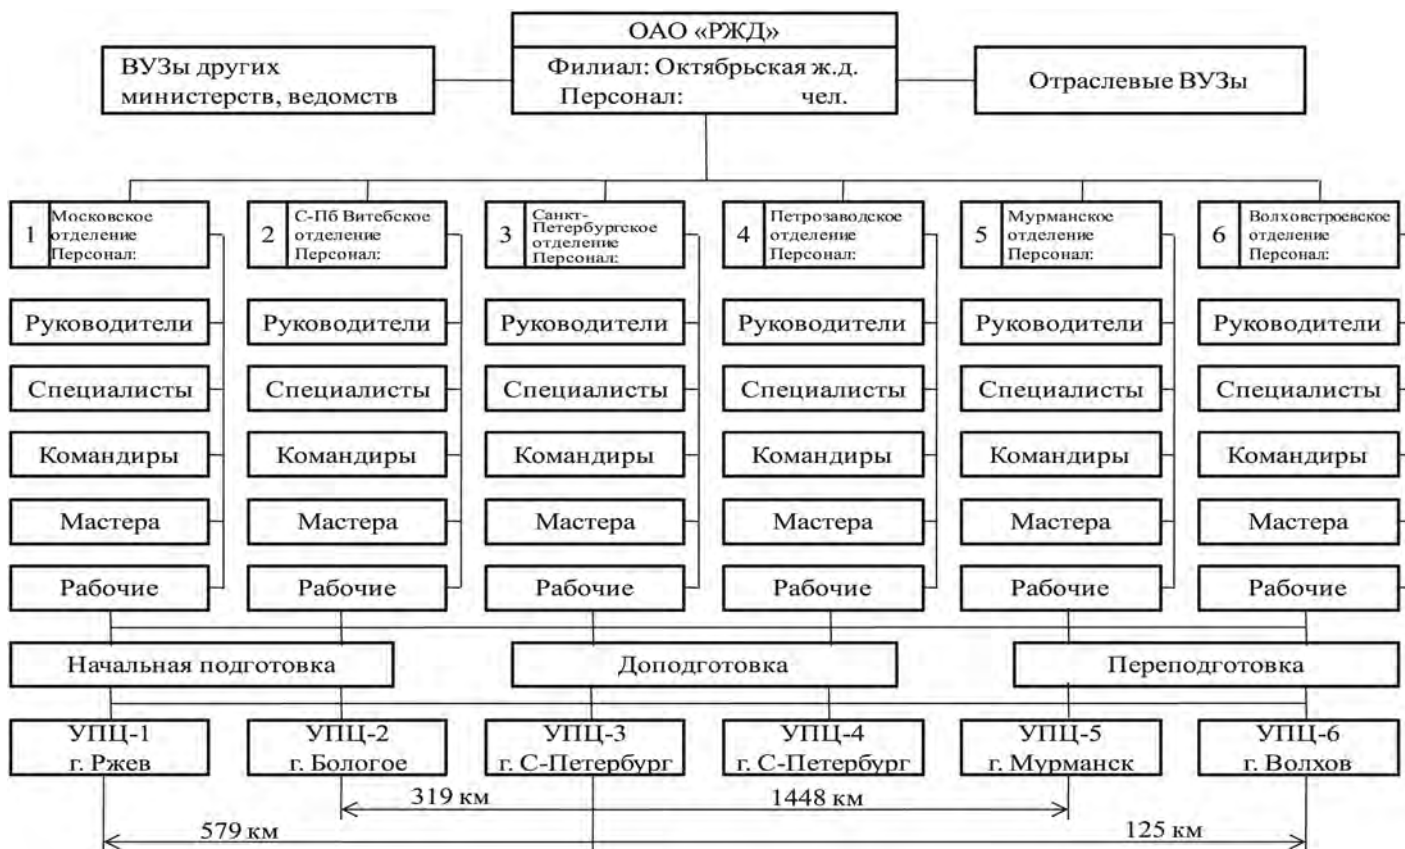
ОАО «РЖД»
Филиал: Октябрьская ж.д.
Персонал: чел.

ВУЗы других министерств, ведомств

Отраслевые ВУЗы

1 Московское отделение Персонал:

Руководители
Специалисты
Командиры
Мастера
Рабочие

2 С-Пб Витебское отделение Персонал:

Руководители
Специалисты
Командиры
Мастера
Рабочие

3 Санкт-Петербургское отделение Персонал:

Руководители
Специалисты
Командиры
Мастера
Рабочие

4 Петрозаводское отделение Персонал:

Руководители
Специалисты
Командиры
Мастера
Рабочие

5 Мурманское отделение Персонал:

Руководители
Специалисты
Командиры
Мастера
Рабочие

6 Волховстроевское отделение Персонал:

Руководители
Специалисты
Командиры
Мастера
Рабочие

Начальная подготовка

Доподготовка

Переподготовка

УПЦ-1 г. Ржев

УПЦ-2 г. Бологое

УПЦ-3 г. С-Петербург

УПЦ-4 г. С-Петербург

УПЦ-5 г. Мурманск

УПЦ-6 г. Волхов

319 км

1448 км

579 км

125 км